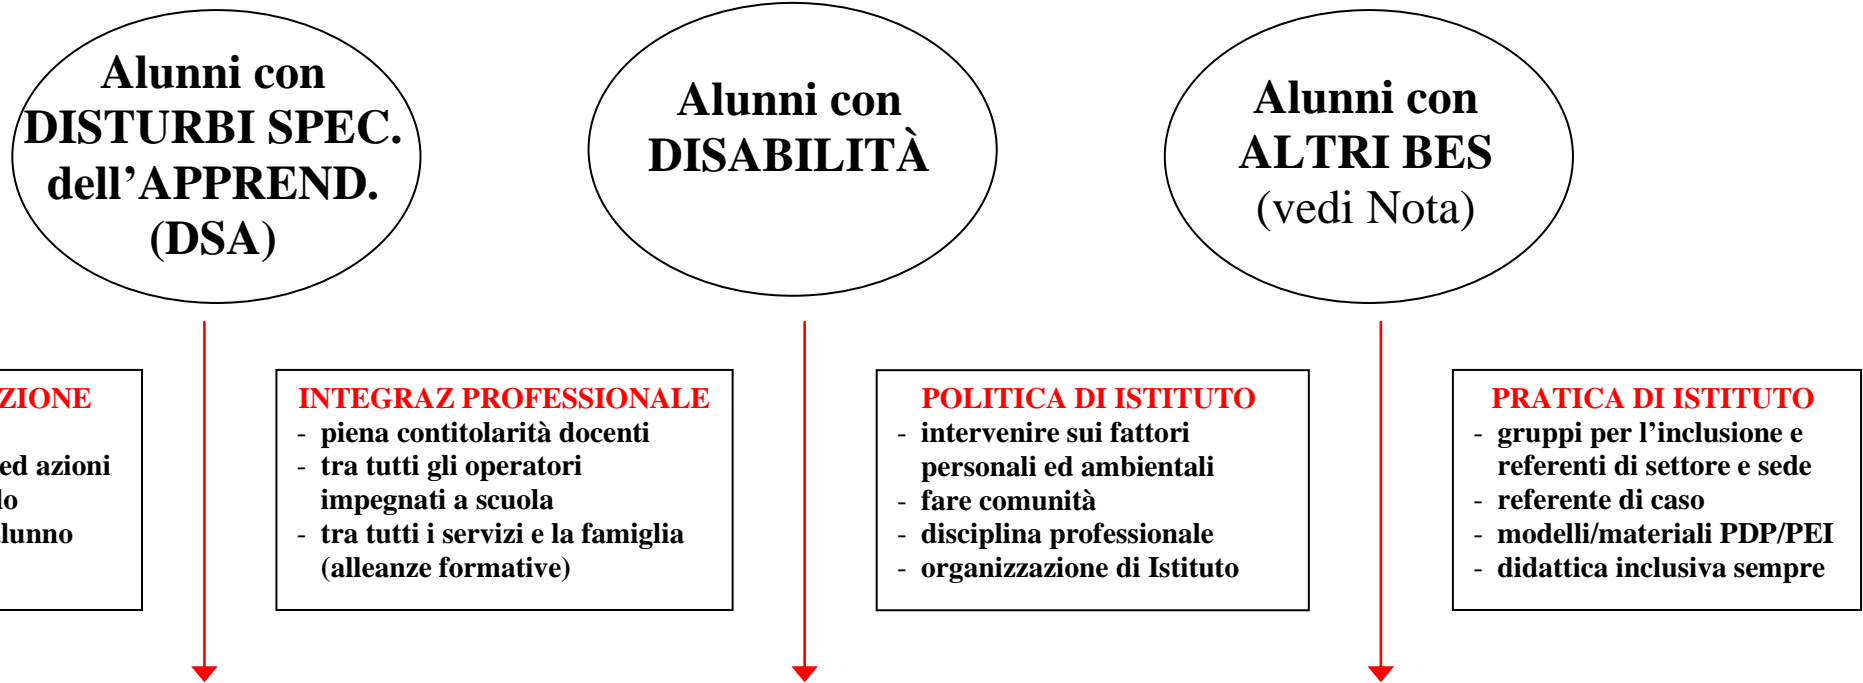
Alunni con DISTURBI SPEC. dell’APPREND. (DSA)

Alunni con DISABILITÀ

Alunni con ALTRI BES (vedi Nota)

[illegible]ZIONE

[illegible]ed azioni
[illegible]lo
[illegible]lunno

INTEGRAZ PROFESSIONALE
- piena contitolarità docenti
- tra tutti gli operatori impegnati a scuola
- tra tutti i servizi e la famiglia (alleanze formative)

POLITICA DI ISTITUTO
- intervenire sui fattori personali ed ambientali
- fare comunità
- disciplina professionale
- organizzazione di Istituto

PRATICA DI ISTITUTO
- gruppi per l’inclusione e referenti di settore e sede
- referente di caso
- modelli/materiali PDP/PEI
- didattica inclusiva sempre